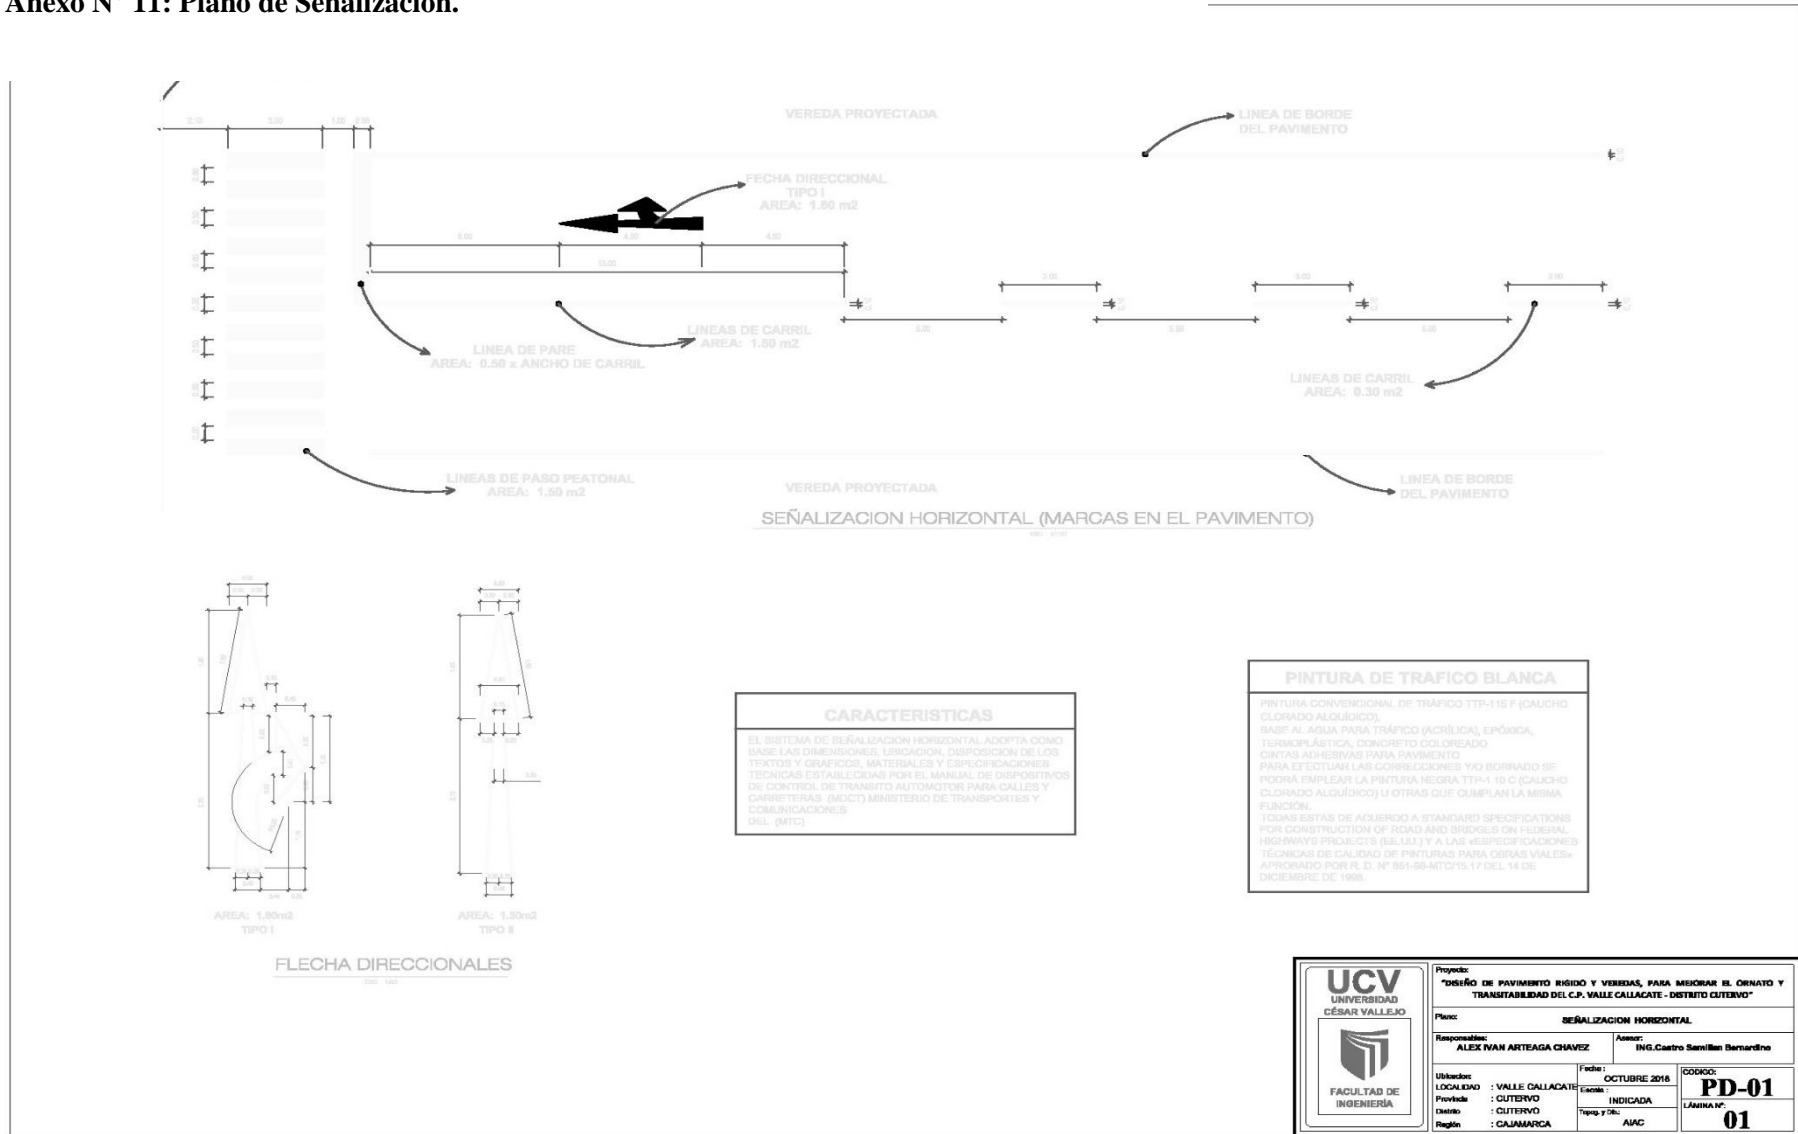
Anexo N° 11: Plano de Señalización.

VEREDA PROYECTADA

LINEA DE BORDE DEL PAVIMENTO

FECHA DIRECCIONAL TIPO I AREA: 1.80 m2

LINEA DE PARE AREA: 0.50 x ANCHO DE CARRIL

LINEAS DE CARRIL AREA: 1.50 m2

LINEAS DE CARRIL AREA: 0.30 m2

LINEAS DE PASO PEATONAL AREA: 1.50 m2

VEREDA PROYECTADA

LINEA DE BORDE DEL PAVIMENTO

SEÑALIZACION HORIZONTAL (MARCAS EN EL PAVIMENTO)

AREA: 1.80m2 TIPO I

AREA: 1.30m2 TIPO II

FLECHA DIRECCIONALES

CARACTERISTICAS

EL SISTEMA DE SEÑALIZACION HORIZONTAL ADOPTA COMO BASE LAS DIMENSIONES, UBICACION, DISPOSICION DE LOS TEXTOS Y GRAFICOS, MATERIALES Y ESPECIFICACIONES TECNICAS ESTABLECIDAS POR EL MANUAL DE DISPOSITIVOS DE CONTROL DE TRANSITO AUTOMOTOR PARA CALLES Y CARRETERAS (MDCT) MINISTERIO DE TRANSPORTES Y COMUNICACIONES DEL (MTC)

PINTURA DE TRAFICO BLANCA

PINTURA CONVENCIONAL DE TRÁFICO TTP-115 F (CAUCHO CLORADO ALQUÍDICO), BASE AL AGUA PARA TRÁFICO (ACRÍLICA), EPÓXICA, TERMOPLÁSTICA, CONCRETO COLOREADO CINTAS ADHESIVAS PARA PAVIMENTO PARA EFECTUAR LAS CORRECCIONES Y/O BORRADO SE PODRÁ EMPLEAR LA PINTURA NEGRA TTP-1 10 C (CAUCHO CLORADO ALQUÍDICO) U OTRAS QUE CUMPLAN LA MISMA FUNCIÓN. TODAS ESTAS DE ACUERDO A STANDARD SPECIFICATIONS FOR CONSTRUCTION OF ROAD AND BRIDGES ON FEDERAL HIGHWAYS PROJECTS (EE.UU.) Y A LAS «ESPECIFICACIONES TÉCNICAS DE CALIDAD DE PINTURAS PARA OBRAS VIALES» APROBADO POR R. D. N° 851-98-MTC/15.17 DEL 14 DE DICIEMBRE DE 1998.

UCV UNIVERSIDAD CÉSAR VALLEJO
FACULTAD DE INGENIERÍA

Proyecto: "DISEÑO DE PAVIMENTO RIGIDO Y VEREDAS, PARA MEJORAR EL ORNATO Y TRANSITABILIDAD DEL C.P. VALLE CALLACATE - DISTRITO CUTERVO"

Plano: SEÑALIZACION HORIZONTAL

Responsables: ALEX IVAN ARTEAGA CHAVEZ

Asesor: ING.Castro Samillan Bernardino

Ubicacion:
LOCALIDAD : VALLE CALLACATE
Provincia : CUTERVO
Distrito : CUTERVO
Región : CAJAMARCA

Fecha: OCTUBRE 2018
Escala: INDICADA
Topog. y Dib.: AIAC

CODIGO: PD-01
LÁMINA N°: 01